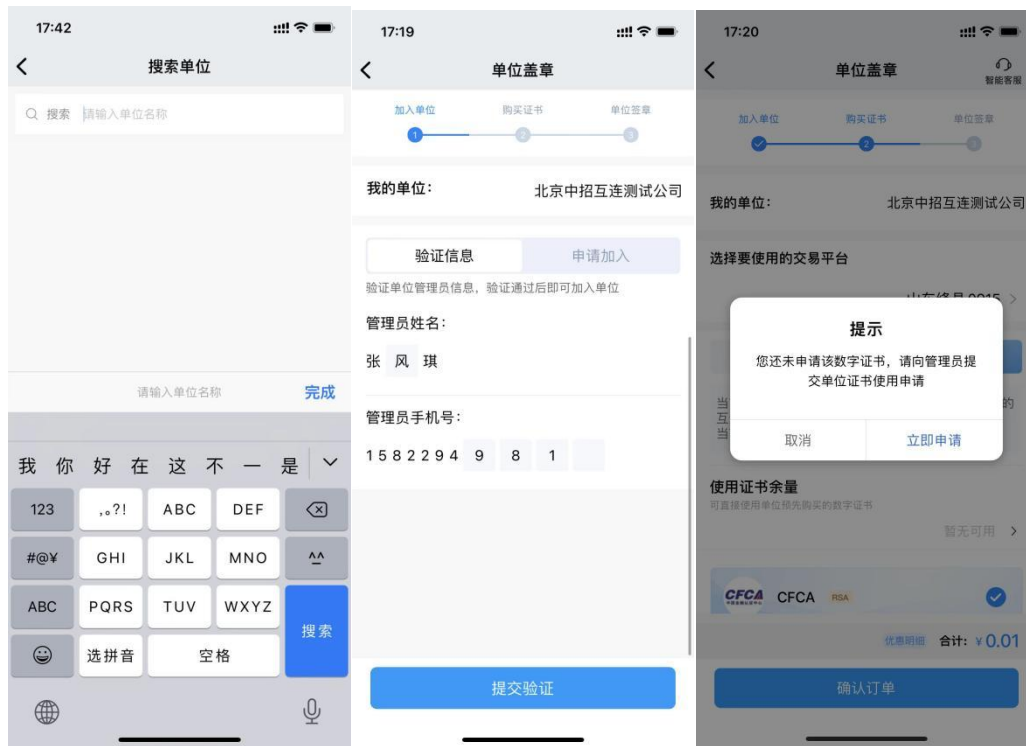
17:42

搜索单位

搜索 请输入单位名称

请输入单位名称 完成

我 你 好 在 这 不 一 是

123 ,。?! ABC DEF

#@¥ GHI JKL MNO ^^

ABC PQRS TUV WXYZ 搜索

选拼音 空格

17:19

单位盖章

加入单位 购买证书 单位签章

1 2 3

我的单位: 北京中招互连测试公司

验证信息 申请加入

验证单位管理员信息，验证通过后即可加入单位

管理员姓名:

张 风 琪

管理员手机号:

1582294 9 8 1

提交验证

17:20

单位盖章

智能客服

加入单位 购买证书 单位签章

2 3

我的单位: 北京中招互连测试公司

选择要使用的交易平台

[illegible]

提示

您还未申请该数字证书，请向管理员提交单位证书使用申请

取消 立即申请

使用证书余量

可直接使用单位预先购买的数字证书

暂无可用

CFCA CFCA RSA

优惠明细 合计: ¥0.01

确认订单